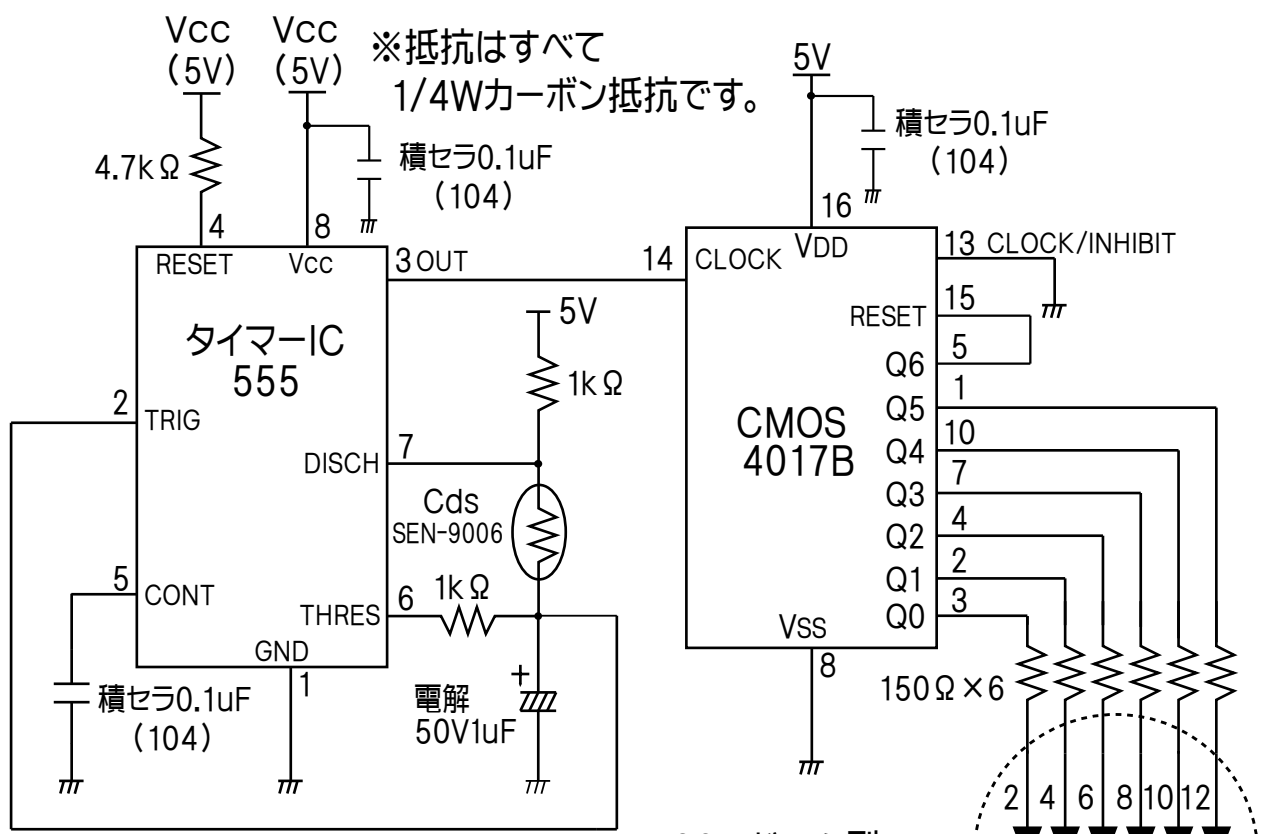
Vcc (5V)

Vcc (5V)

※抵抗はすべて 1/4Wカーボン抵抗です。

4.7kΩ

積セラ0.1uF (104)

4

8

RESET

Vcc

3 OUT

タイマーIC 555

2 TRIG

DISCH 7

5 CONT

THRES 6

GND

1

積セラ0.1uF (104)

5V

1kΩ

Cds SEN-9006

1kΩ

+

電解 50V1uF

5V

積セラ0.1uF (104)

16

14 CLOCK

VDD

13 CLOCK/INHIBIT

15

RESET

5

Q6

CMOS 4017B

1

Q5

10

Q4

7

Q3

4

Q2

2

Q1

3

Q0

Vss

8

150Ω×6

2 4 6 8 10 12